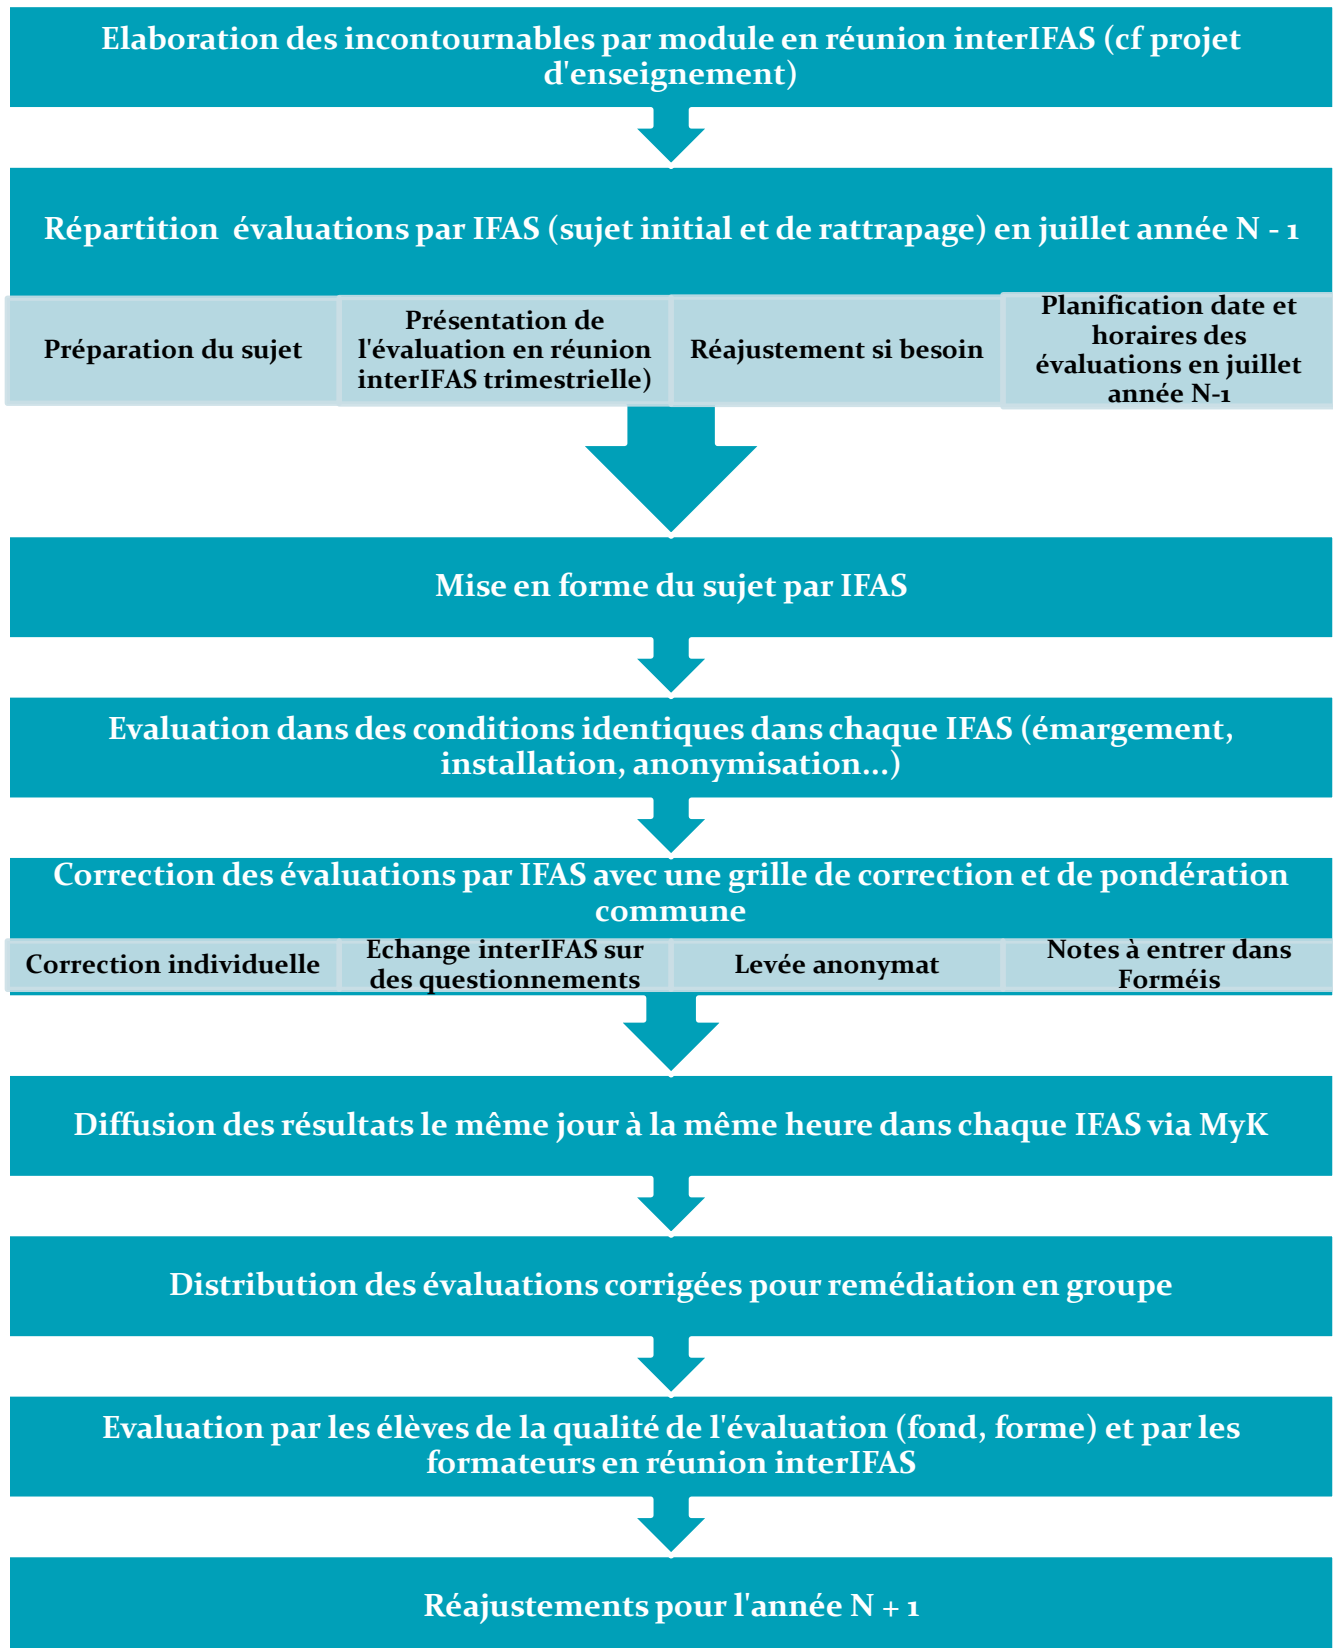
Elaboration des incontournables par module en réunion interIFAS (cf projet d'enseignement)

Répartition évaluations par IFAS (sujet initial et de rattrapage) en juillet année N - 1

Préparation du sujet

Présentation de l'évaluation en réunion interIFAS trimestrielle)

Réajustement si besoin

Planification date et horaires des évaluations en juillet année N-1

Mise en forme du sujet par IFAS

Evaluation dans des conditions identiques dans chaque IFAS (émargement, installation, anonymisation...)

Correction des évaluations par IFAS avec une grille de correction et de pondération commune

Correction individuelle

Echange interIFAS sur des questionnements

Levée anonymat

Notes à entrer dans Forméis

Diffusion des résultats le même jour à la même heure dans chaque IFAS via MyK

Distribution des évaluations corrigées pour remédiation en groupe

Evaluation par les élèves de la qualité de l'évaluation (fond, forme) et par les formateurs en réunion interIFAS

Réajustements pour l'année N + 1